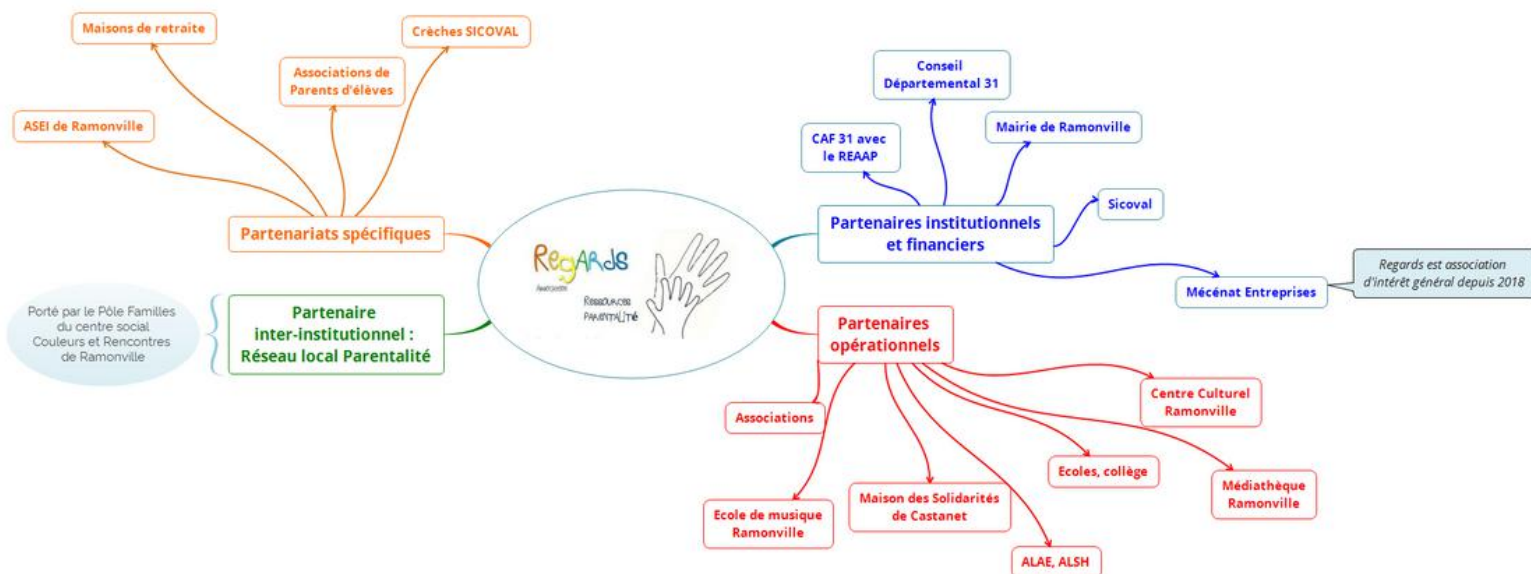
Maisons de retraite

Crèches SICOVAL

Associations de Parents d'élèves

ASEI de Ramonville

Partenariats spécifiques

Conseil Départemental 31

CAF 31 avec le REAAP

Mairie de Ramonville

Sicoval

Partenaires institutionnels et financiers

Regards est association d'intérêt général depuis 2018

Mécénat Entreprises

ReGARdS
Association
Ressources
PARENTALITÉ

Porté par le Pôle Familles du centre social Couleurs et Rencontres de Ramonville

Partenaire inter-institutionnel : Réseau local Parentalité

Partenaires opérationnels

Associations

Centre Culturel Ramonville

Ecoles, collège

Médiathèque Ramonville

Ecole de musique Ramonville

Maison des Solidarités de Castanet

ALAE, ALSH